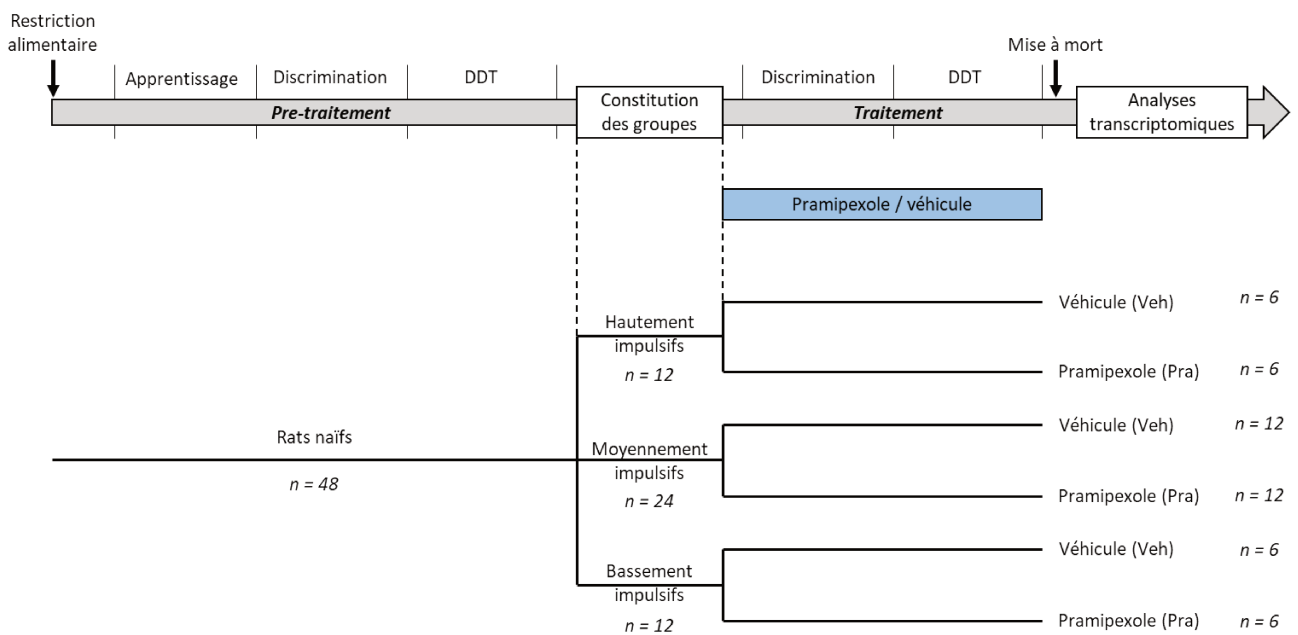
Restriction alimentaire

Apprentissage

Discrimination

DDT

Pre-traitement

Constitution des groupes

Discrimination

DDT

Traitement

Mise à mort

Analyses transcriptomiques

Pramipexole / véhicule

Rats naïfs

$n = 48$

Hautement impulsifs

$n = 12$

Moyennement impulsifs

$n = 24$

Bassement impulsifs

$n = 12$

Véhicule (Veh) $n = 6$

Pramipexole (Pra) $n = 6$

Véhicule (Veh) $n = 12$

Pramipexole (Pra) $n = 12$

Véhicule (Veh) $n = 6$

Pramipexole (Pra) $n = 6$